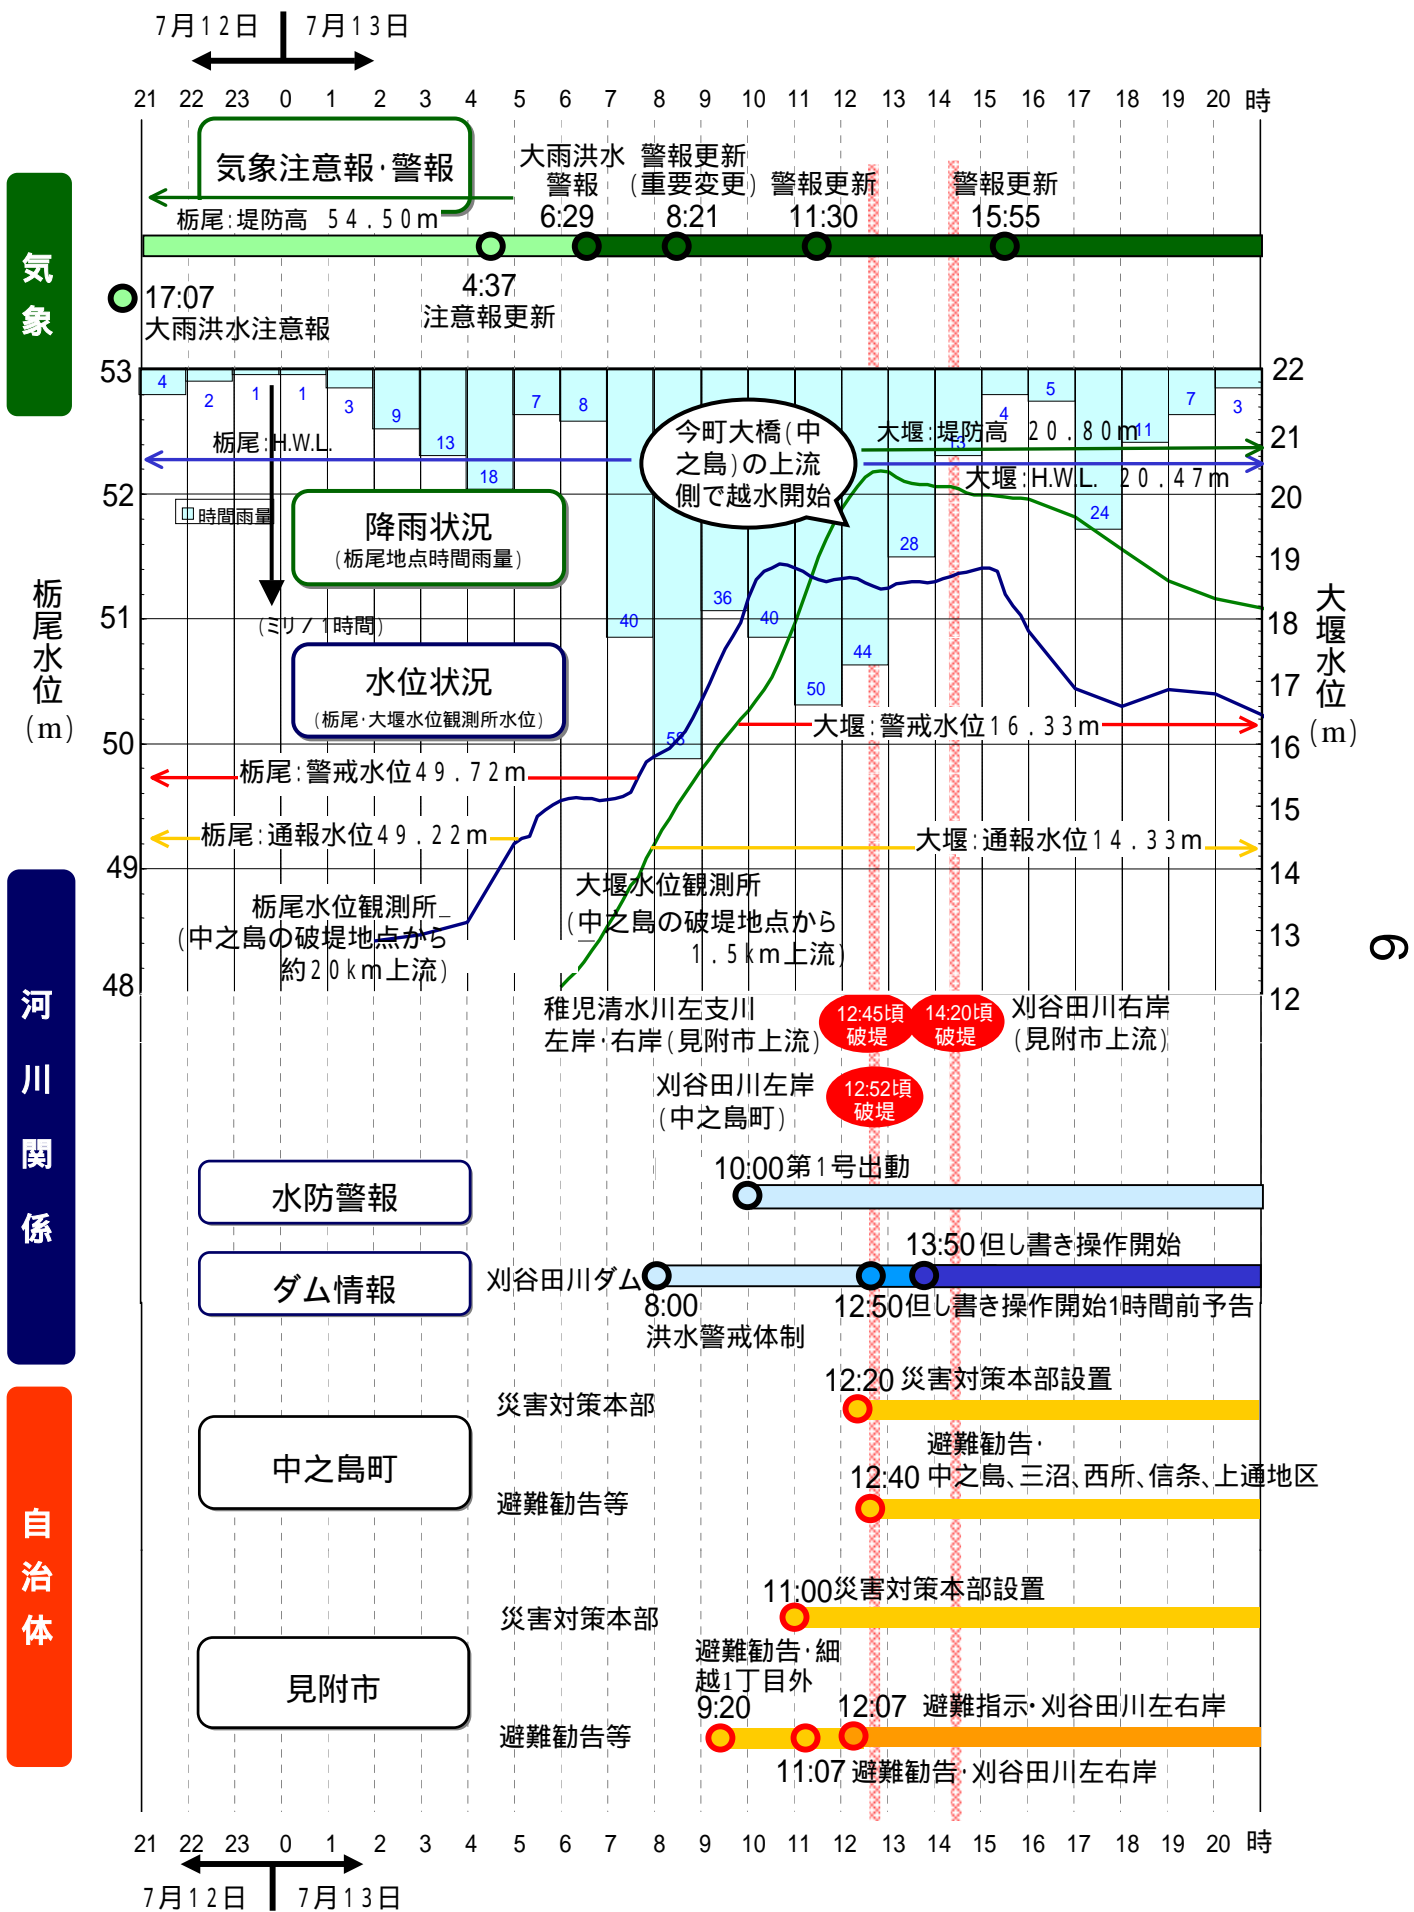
7月12日 7月13日

21 22 23 0 1 2 3 4 5 6 7 8 9 10 11 12 13 14 15 16 17 18 19 20 時

気象

気象注意報·警報

栃尾:堤防高 54.50m

大雨洪水警報 6:29

警報更新(重要変更) 8:21

警報更新 11:30

警報更新 15:55

17:07 大雨洪水注意報

4:37 注意報更新

53 52 51 50 49 48

栃尾水位(m)

22 21 20 19 18 17 16 15 14 13 12

大堰水位(m)

4 2 1 1 3 9 13 18 7 8 40 58 36 40 50 44 28 53 4 5 24 11 7 3

栃尾:H.W.L.

時間雨量

降雨状況
(栃尾地点時間雨量)

(ミリ/1時間)

水位状況
(栃尾·大堰水位観測所水位)

今町大橋(中之島)の上流側で越水開始

大堰:堤防高 20.80m

大堰:H.W.L. 20.47m

大堰:警戒水位16.33m

栃尾:警戒水位49.72m

栃尾:通報水位49.22m

大堰:通報水位14.33m

大堰水位観測所
(中之島の破堤地点から1.5km上流)

栃尾水位観測所
(中之島の破堤地点から約20km上流)

稚児清水川左支川
左岸·右岸(見附市上流)

12:45頃 破堤

14:20頃 破堤

刈谷田川右岸
(見附市上流)

刈谷田川左岸
(中之島町)

12:52頃 破堤

河川関係

水防警報

10:00第1号出動

ダム情報

刈谷田川ダム

8:00 洪水警戒体制

13:50但し書き操作開始

12:50但し書き操作開始1時間前予告

自治体

中之島町

災害対策本部

12:20 災害対策本部設置

避難勧告等

避難勧告·
12:40 中之島、三沼、西所、信条、上通地区

見附市

災害対策本部

11:00災害対策本部設置

避難勧告等

避難勧告·細越1丁目外 9:20

12:07 避難指示·刈谷田川左右岸

11:07 避難勧告·刈谷田川左右岸

21 22 23 0 1 2 3 4 5 6 7 8 9 10 11 12 13 14 15 16 17 18 19 20 時

7月12日 7月13日

6